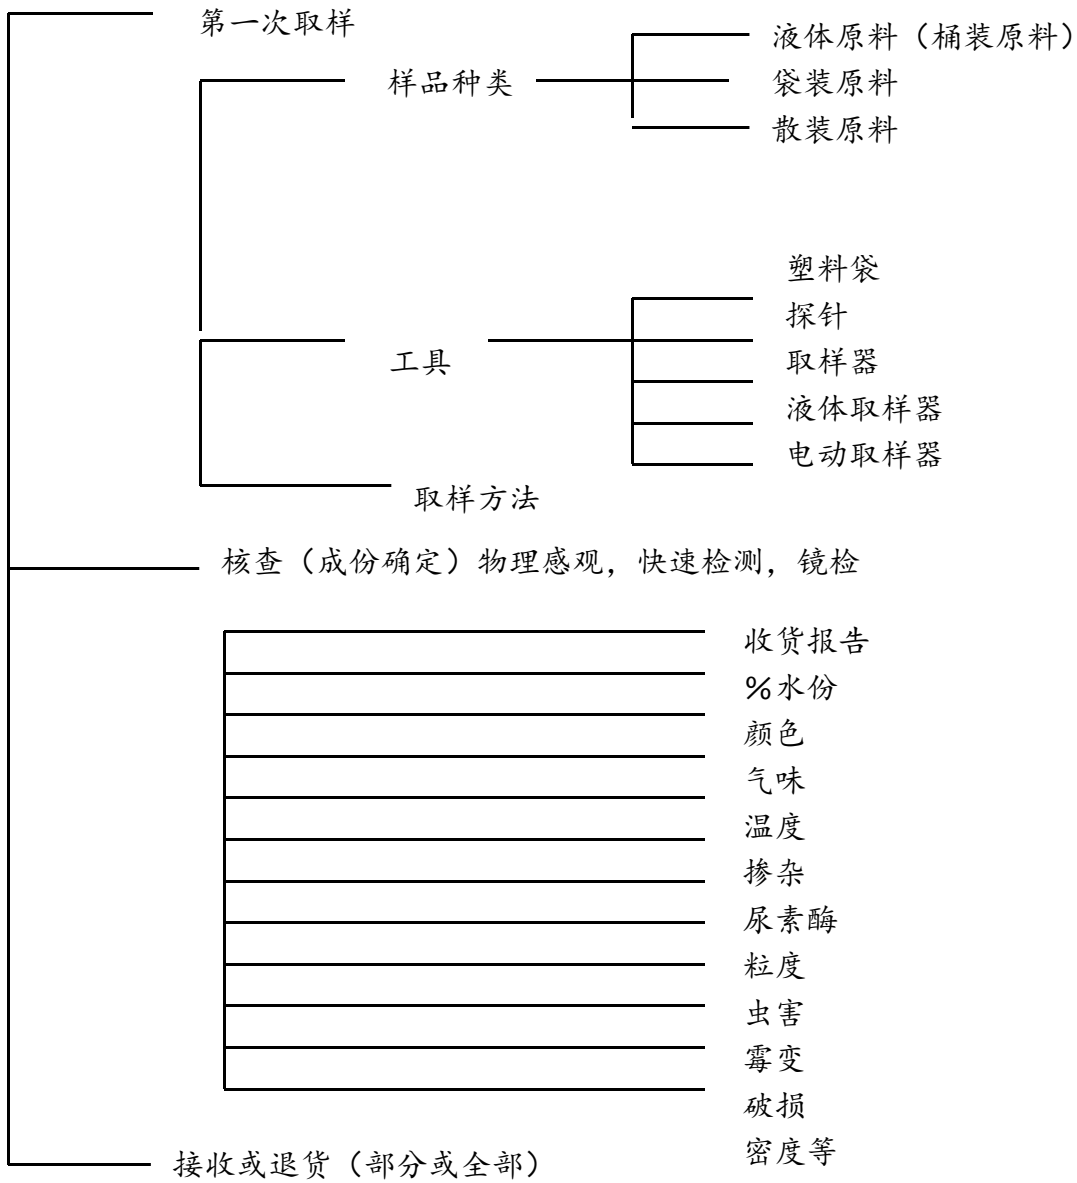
第一次取样

样品种类

液体原料（桶装原料）
袋装原料
散装原料

工具

塑料袋
探针
取样器
液体取样器
电动取样器

取样方法

核查（成份确定）物理感观，快速检测，镜检

收货报告
%水份
颜色
气味
温度
掺杂
尿素酶
粒度
虫害
霉变
破损
密度等

接收或退货（部分或全部）